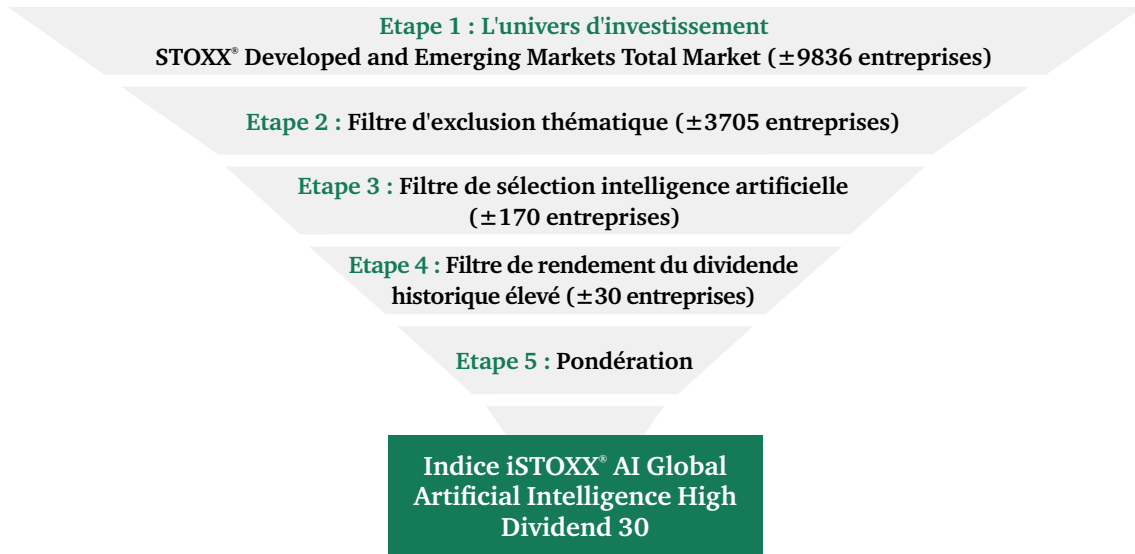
Etape 1 : L'univers d'investissement
STOXX® Developed and Emerging Markets Total Market (±9836 entreprises)

Etape 2 : Filtre d'exclusion thématique (±3705 entreprises)

Etape 3 : Filtre de sélection intelligence artificielle (±170 entreprises)

Etape 4 : Filtre de rendement du dividende historique élevé (±30 entreprises)

Etape 5 : Pondération

Indice iSTOXX® AI Global Artificial Intelligence High Dividend 30